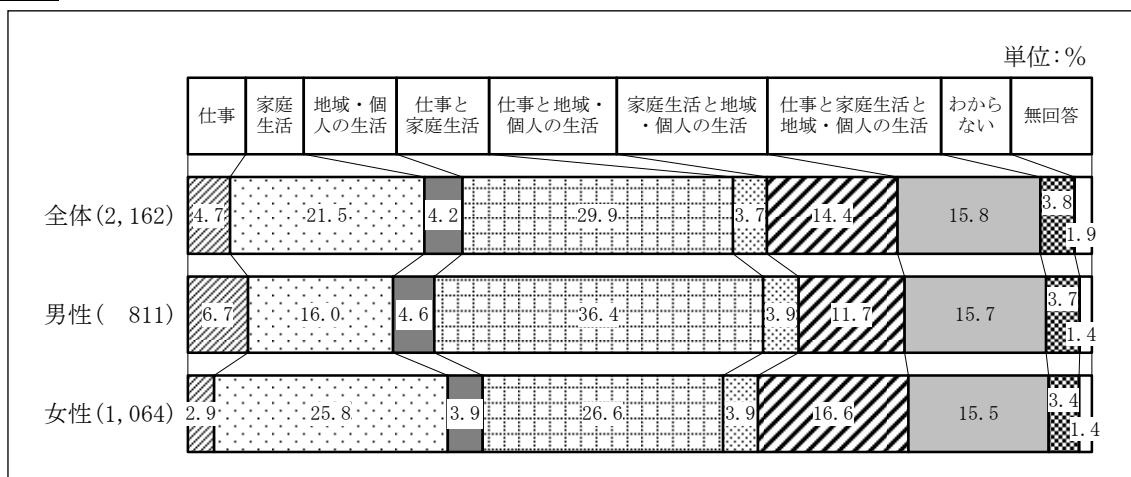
単位:%

| 仕事 | 家庭生活 | 地域・個人の生活 | 仕事と家庭生活 | 仕事と地域・個人の生活 | 家庭生活と地域・個人の生活 | 仕事と家庭生活と地域・個人の生活 | わからない | 無回答 |
|---|---|---|---|---|---|---|---|---|
| 全体(2,162) 4.7 | 21.5 | 4.2 | 29.9 | 3.7 | 14.4 | 15.8 | 3.8 | 1.9 |
| 男性( 811) 6.7 | 16.0 | 4.6 | 36.4 | 3.9 | 11.7 | 15.7 | 3.7 | 1.4 |
| 女性(1,064) 2.9 | 25.8 | 3.9 | 26.6 | 3.9 | 16.6 | 15.5 | 3.4 | 1.4 |